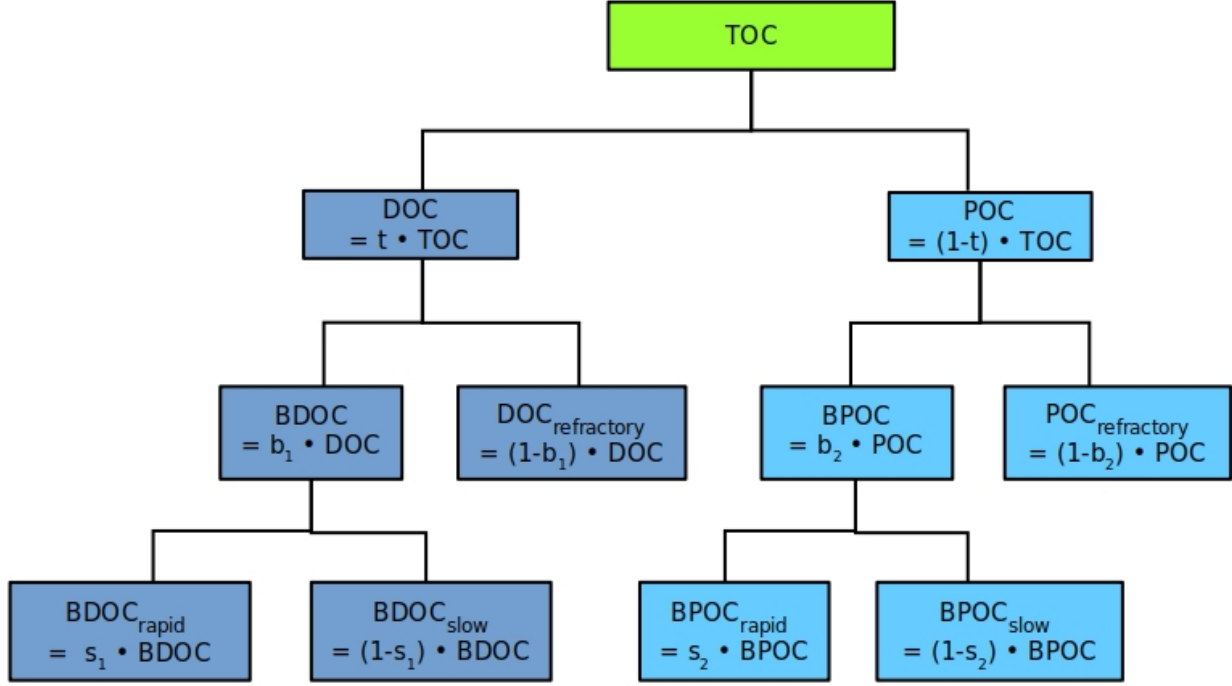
TOC

DOC
= t • TOC

POC
= (1-t) • TOC

BDOC
= $b_1$ • DOC

$DOC_{refractory}$
= (1-$b_1$) • DOC

BPOC
= $b_2$ • POC

$POC_{refractory}$
= (1-$b_2$) • POC

$BDOC_{rapid}$
= $s_1$ • BDOC

$BDOC_{slow}$
= (1-$s_1$) • BDOC

$BPOC_{rapid}$
= $s_2$ • BPOC

$BPOC_{slow}$
= (1-$s_2$) • BPOC